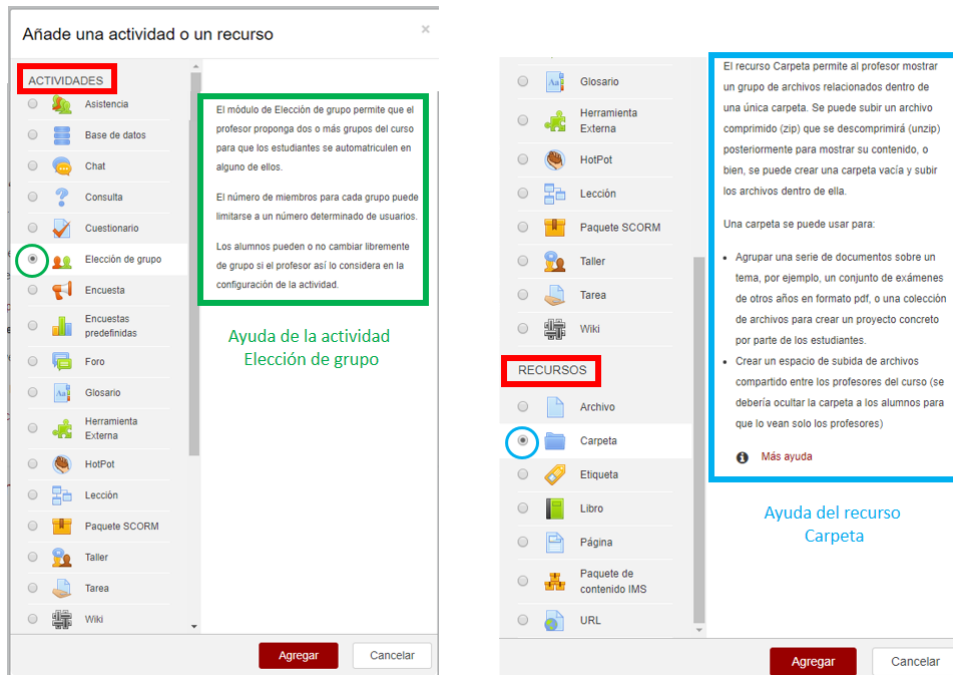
Añade una actividad o un recurso

×

ACTIVIDADES

Asistencia
Base de datos
Chat
Consulta
Cuestionario
Elección de grupo
Encuesta
Encuestas predefinidas
Foro
Glosario
Herramienta Externa
HotPot
Lección
Paquete SCORM
Taller
Tarea
Wiki

El módulo de Elección de grupo permite que el profesor proponga dos o más grupos del curso para que los estudiantes se automatriculen en alguno de ellos.

El número de miembros para cada grupo puede limitarse a un número determinado de usuarios.

Los alumnos pueden o no cambiar libremente de grupo si el profesor así lo considera en la configuración de la actividad.

Ayuda de la actividad Elección de grupo

Agregar
Cancelar

Glosario
Herramienta Externa
HotPot
Lección
Paquete SCORM
Taller
Tarea
Wiki

RECURSOS

Archivo
Carpeta
Etiqueta
Libro
Página
Paquete de contenido IMS
URL

El recurso Carpeta permite al profesor mostrar un grupo de archivos relacionados dentro de una única carpeta. Se puede subir un archivo comprimido (zip) que se descomprimirá (unzip) posteriormente para mostrar su contenido, o bien, se puede crear una carpeta vacía y subir los archivos dentro de ella.

Una carpeta se puede usar para:

- Agrupar una serie de documentos sobre un tema, por ejemplo, un conjunto de exámenes de otros años en formato pdf, o una colección de archivos para crear un proyecto concreto por parte de los estudiantes.
- Crear un espacio de subida de archivos compartido entre los profesores del curso (se debería ocultar la carpeta a los alumnos para que lo vean solo los profesores)

Más ayuda

Ayuda del recurso Carpeta

Agregar
Cancelar